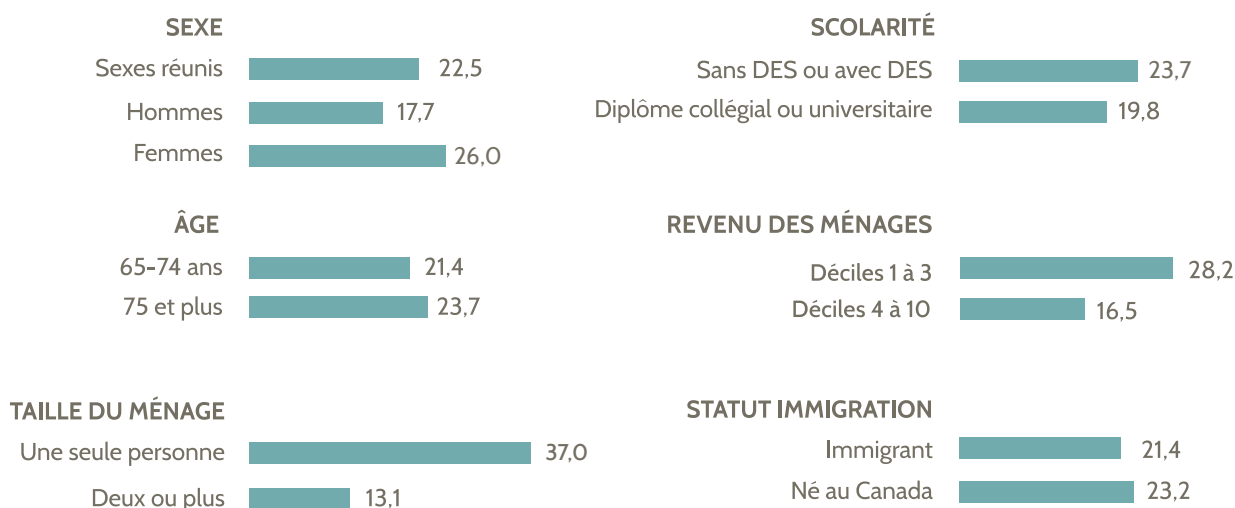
SEXE

Sexes réunis 22,5

Hommes 17,7

Femmes 26,0

ÂGE

65-74 ans 21,4

75 et plus 23,7

TAILLE DU MÉNAGE

Une seule personne 37,0

Deux ou plus 13,1

SCOLARITÉ

Sans DES ou avec DES 23,7

Diplôme collégial ou universitaire 19,8

REVENU DES MÉNAGES

Déciles 1 à 3 28,2

Déciles 4 à 10 16,5

STATUT IMMIGRATION

Immigrant 21,4

Né au Canada 23,2